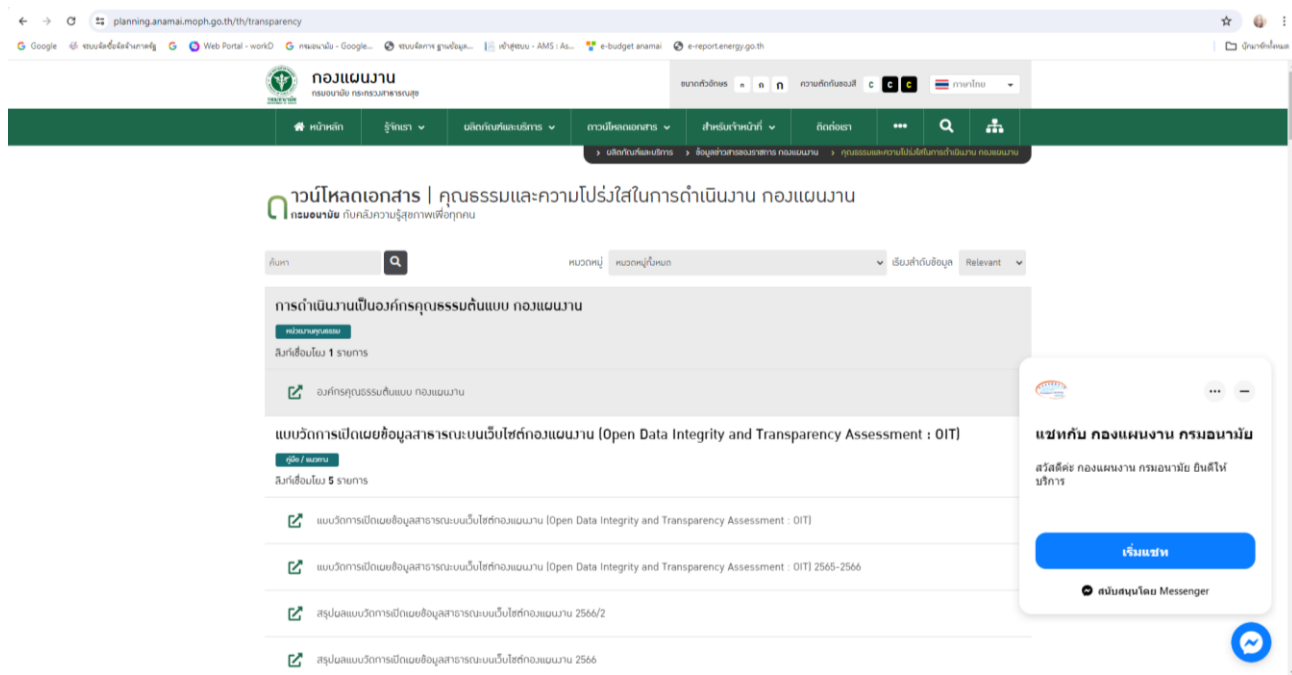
planning.anamai.moph.go.th/th/transparency

Google ระบบจัดซื้อจัดจ้างภาครัฐ Web Portal - workD กรมอนามัย - Google... ระบบจัดการ ฐานข้อมูล... เข้าสู่ระบบ - AMS : As... e-budget anamai e-report.energy.go.th บุ๊กมาร์กทั้งหมด

กองแผนงาน
กรมอนามัย กระทรวงสาธารณสุข

ขนาดตัวอักษร ก ก ก ความตัดกันของสี C C C ภาษาไทย

หน้าหลัก รู้จักเรา ผลิตภัณฑ์และบริการ ดาวน์โหลดเอกสาร สำหรับเจ้าหน้าที่ ติดต่อเรา

› ผลิตภัณฑ์และบริการ › ข้อมูลข่าวสารของราชการ กองแผนงาน › คุณธรรมและความโปร่งใสในการดำเนินงาน กองแผนงาน

ดาวน์โหลดเอกสาร | คุณธรรมและความโปร่งใสในการดำเนินงาน กองแผนงาน
กรมอนามัย กับคลังความรู้สุขภาพเพื่อทุกคน

ค้นหา หมวดหมู่ หมวดหมู่ทั้งหมด เรียงลำดับข้อมูล Relevant

การดำเนินงานเป็นองค์กรคุณธรรมต้นแบบ กองแผนงาน
หน่วยงานคุณธรรม
ลิงก์เชื่อมโยง 1 รายการ

องค์กรคุณธรรมต้นแบบ กองแผนงาน

แบบวัดการเปิดเผยข้อมูลสาธารณะบนเว็บไซต์กองแผนงาน (Open Data Integrity and Transparency Assessment : OIT)
คู่มือ / แนวทาง
ลิงก์เชื่อมโยง 5 รายการ

แบบวัดการเปิดเผยข้อมูลสาธารณะบนเว็บไซต์กองแผนงาน (Open Data Integrity and Transparency Assessment : OIT)

แบบวัดการเปิดเผยข้อมูลสาธารณะบนเว็บไซต์กองแผนงาน (Open Data Integrity and Transparency Assessment : OIT) 2565-2566

สรุปผลแบบวัดการเปิดเผยข้อมูลสาธารณะบนเว็บไซต์กองแผนงาน 2566/2

สรุปผลแบบวัดการเปิดเผยข้อมูลสาธารณะบนเว็บไซต์กองแผนงาน 2566

แชทกับ กองแผนงาน กรมอนามัย
สวัสดีค่ะ กองแผนงาน กรมอนามัย ยินดีให้บริการ
เริ่มแชท
สนับสนุนโดย Messenger